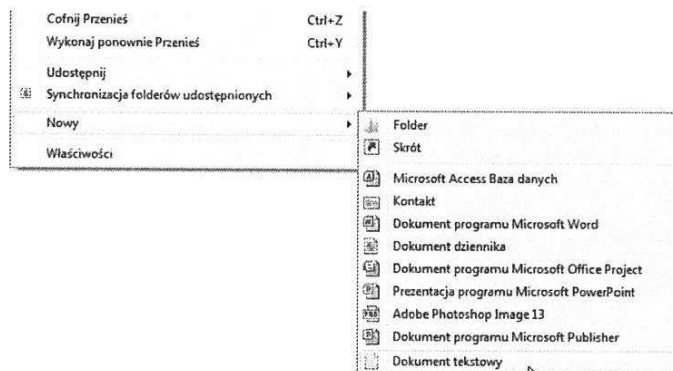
Cofnij Przenieś Ctrl+Z
Wykonaj ponownie Przenieś Ctrl+Y

Udostępnij
Synchronizacja folderów udostępnionych

Nowy

Właściwości

Folder
Skrót

Microsoft Access Baza danych
Kontakt
Dokument programu Microsoft Word
Dokument dziennika
Dokument programu Microsoft Office Project
Prezentacja programu Microsoft PowerPoint
Adobe Photoshop Image 13
Dokument programu Microsoft Publisher
Dokument tekstowy